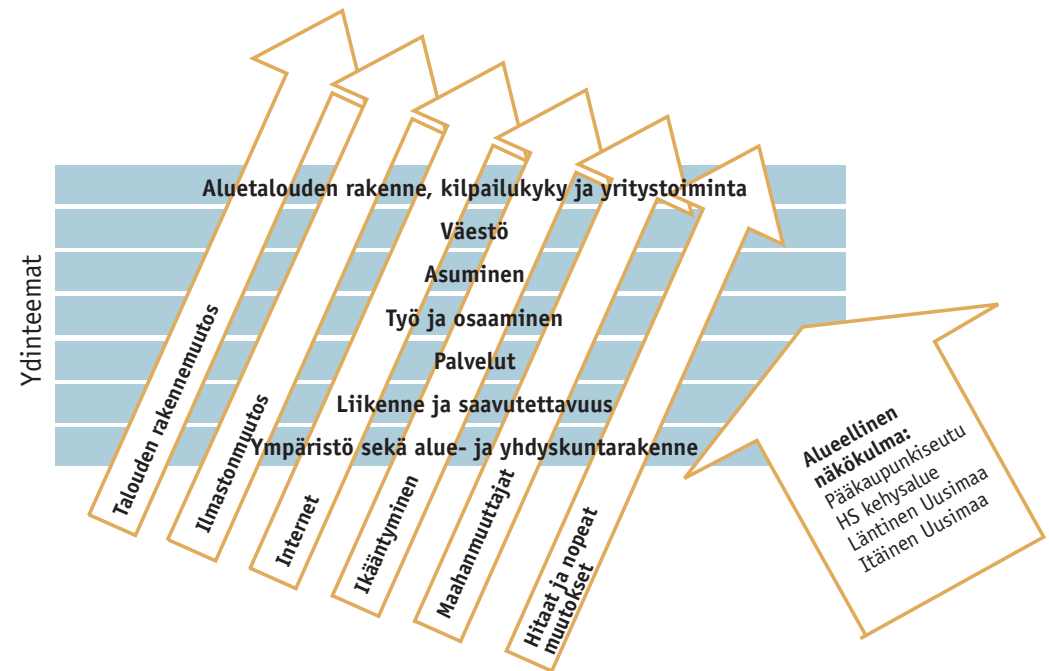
Ydinteemat

Aluetalouden rakenne, kilpailukyky ja yritystoiminta
Väestö
Asuminen
Työ ja osaaminen
Palvelut
Liikenne ja saavutettavuus
Ympäristö sekä alue- ja yhdyskuntarakenne

Talouden rakennemuutos
Ilmastonmuutos
Internet
Ikääntyminen
Maahanmuuttajat
Hitaat ja nopeat muutokset

Alueellinen näkökulma:
Pääkaupunkiseutu
HS kehysalue
Läntinen Uusimaa
Itäinen Uusimaa